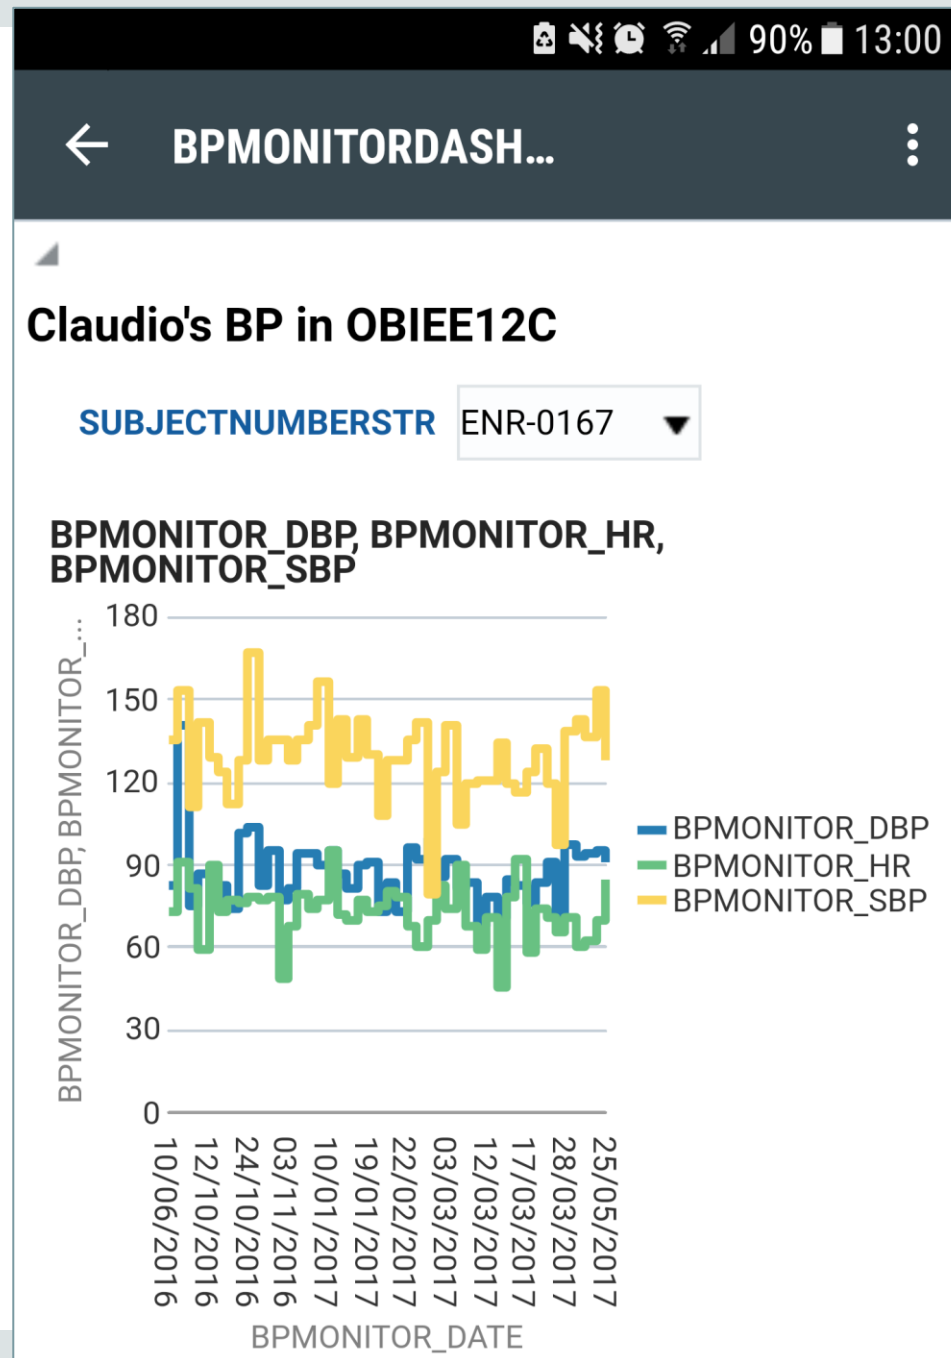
90% 13:00

BPMONITORDASH...

Claudio's BP in OBIEE12C

SUBJECTNUMBERSTR ENR-0167

BPMONITOR_DBP, BPMONITOR_HR, BPMONITOR_SBP

BPMONITOR_DBP, BPMONITOR_...

180
150
120
90
60
30
0

10/06/2016
12/10/2016
24/10/2016
03/11/2016
10/01/2017
19/01/2017
22/02/2017
03/03/2017
12/03/2017
17/03/2017
28/03/2017
25/05/2017

BPMONITOR_DATE

BPMONITOR_DBP
BPMONITOR_HR
BPMONITOR_SBP